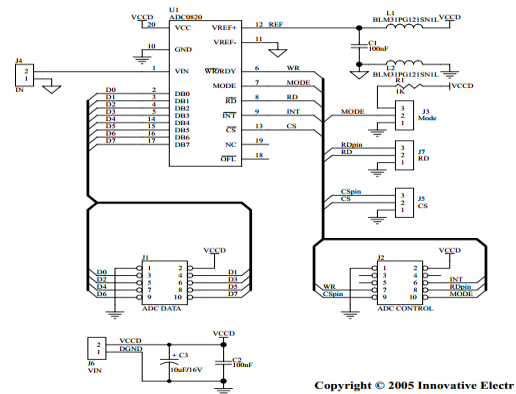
U1
ADC0820
VCCD
20 VCC
10 GND
1 VIN
VREF+ 12 REF
VREF- 11
WR/RDY 6 WR
MODE 7 MODE
RD 8 RD
INT 9 INT
CS 13 CS
NC 19
OFL 18
D0 2 DB0
D1 3 DB1
D2 4 DB2
D3 5 DB3
D4 14 DB4
D5 15 DB5
D6 16 DB6
D7 17 DB7
L1
BLM31PG121SN1L VCCD
C1
100nF
L2
BLM31PG121SN1L
J4
2
1
IN
R1
1K
VCCD
MODE
J3
3
2
1
Mode
RDpin
RD
J7
3
2
1
RD
CSpin
CS
J5
3
2
1
CS
VCCD
J1
D0 1 2 D1
D2 3 4 D3
D4 5 6 D5
D6 7 8 D7
9 10
ADC DATA
J2
1 2
3 4 INT
5 6 RDpin
WR 7 8 MODE
CSpin 9 10
ADC CONTROL
J6
2
1
VIN
VCCD
DGND
VCCD
+ C3
10uF/16V
C2
100nF
Copyright © 2005 Innovative Electr